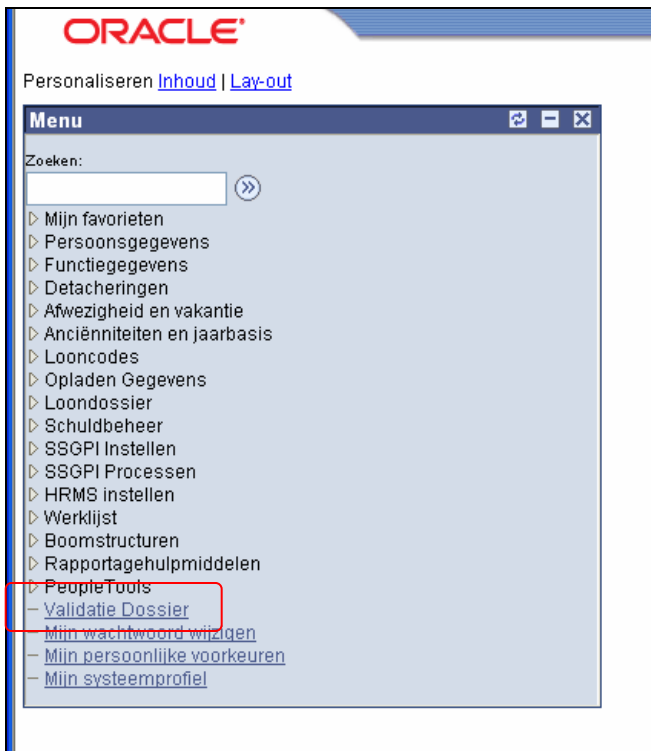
ORACLE

Personaliseren Inhoud | Lay-out

Menu

Zoeken:

Mijn favorieten
Persoonsgegevens
Functiegegevens
Detacheringen
Afwezigheid en vakantie
Anciënniteiten en jaarbasis
Looncodes
Opladen Gegevens
Loondossier
Schuldbeheer
SSGPI Instellen
SSGPI Processen
HRMS instellen
Werklijst
Boomstructuren
Rapportagehulpmiddelen
PeopleTools
Validatie Dossier
Mijn wachtwoord wijzigen
Mijn persoonlijke voorkeuren
Mijn systeemprofiel